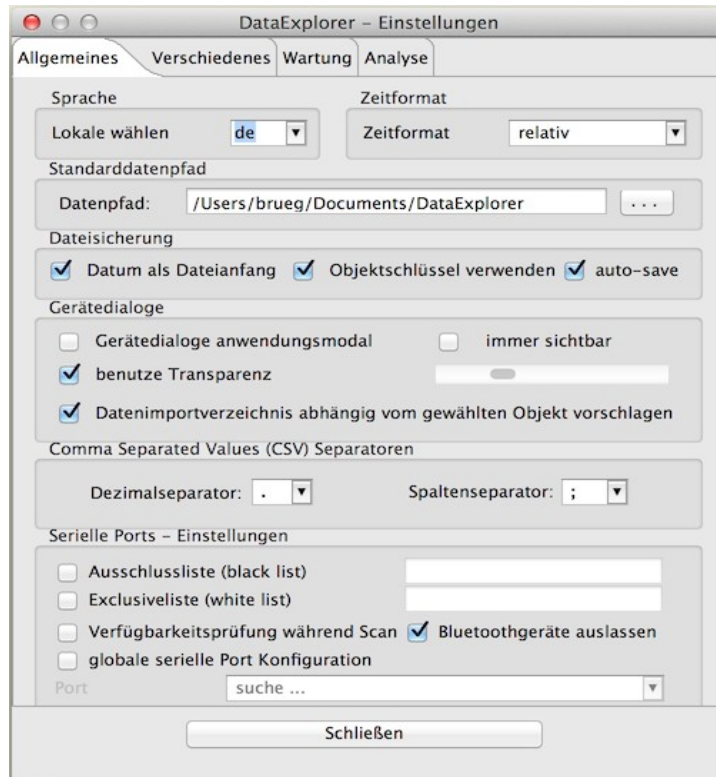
DataExplorer – Einstellungen

Allgemeines | Verschiedenes | Wartung | Analyse

Sprache
Lokale wählen de

Zeitformat
Zeitformat relativ

Standarddatenpfad
Datenpfad: /Users/brueg/Documents/DataExplorer ...

Dateisicherung
Datum als Dateianfang  Objektschlüssel verwenden  auto-save

Gerätedialoge
Gerätedialoge anwendungsmodal  immer sichtbar
benutze Transparenz
Datenimportverzeichnis abhängig vom gewählten Objekt vorschlagen

Comma Separated Values (CSV) Separatoren
Dezimalseparator: .  Spaltenseparator: ;

Serielle Ports - Einstellungen
Ausschlussliste (black list)
Exclusiveliste (white list)
Verfügbarkeitsprüfung während Scan  Bluetoothgeräte auslassen
globale serielle Port Konfiguration
Port suche ...

Schließen